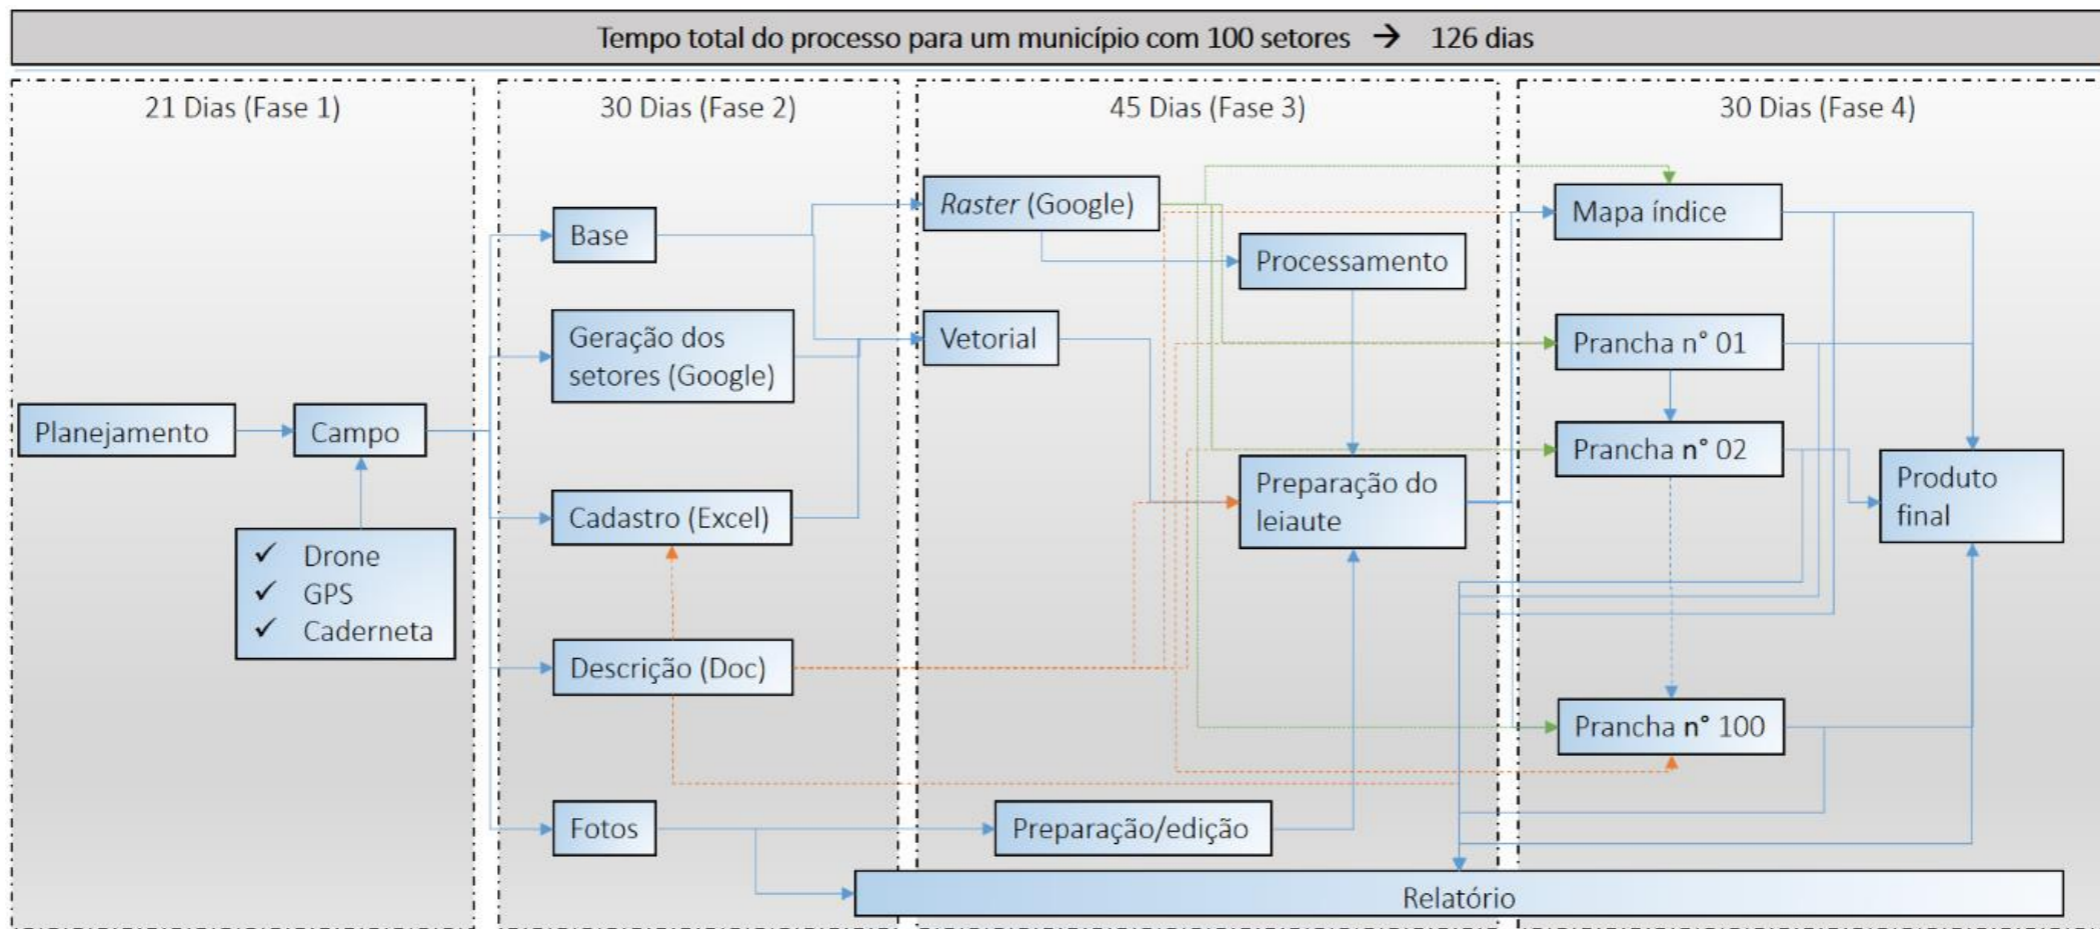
Tempo total do processo para um município com 100 setores → 126 dias

21 Dias (Fase 1)

Planejamento

Campo

✓ Drone
✓ GPS
✓ Caderneta

30 Dias (Fase 2)

Base

Geração dos setores (Google)

Cadastro (Excel)

Descrição (Doc)

Fotos

45 Dias (Fase 3)

Raster (Google)

Processamento

Vetorial

Preparação do leiaute

Preparação/edição

30 Dias (Fase 4)

Mapa índice

Prancha n° 01

Prancha n° 02

Prancha n° 100

Produto final

Relatório